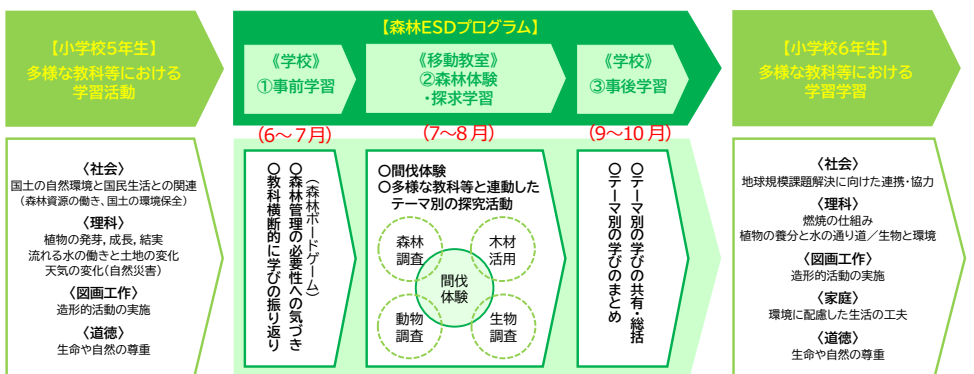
【小学校5年生】
多様な教科等における学習活動

〈社会〉
国土の自然環境と国民生活との関連
（森林資源の働き、国土の環境保全）
〈理科〉
植物の発芽，成長，結実
流れる水の働きと土地の変化
天気の変化（自然災害）
〈図画工作〉
造形的活動の実施
〈道徳〉
生命や自然の尊重

【森林ESDプログラム】

《学校》
①事前学習
(6～7月)

○森林管理の必要性への気づき
（森林ボードゲーム）
○教科横断的に学びの振り返り

《移動教室》
②森林体験
・探求学習
(7～8月)

○間伐体験
○多様な教科等と連動したテーマ別の探究活動

森林調査
木材活用
間伐体験
動物調査
生物調査

《学校》
③事後学習
(9～10月)

○テーマ別の学びの共有・総括
○テーマ別の学びのまとめ

【小学校6年生】
多様な教科等における学習学習

〈社会〉
地球規模課題解決に向けた連携・協力
〈理科〉
燃焼の仕組み
植物の養分と水の通り道／生物と環境
〈図画工作〉
造形的活動の実施
〈家庭〉
環境に配慮した生活の工夫
〈道徳〉
生命や自然の尊重